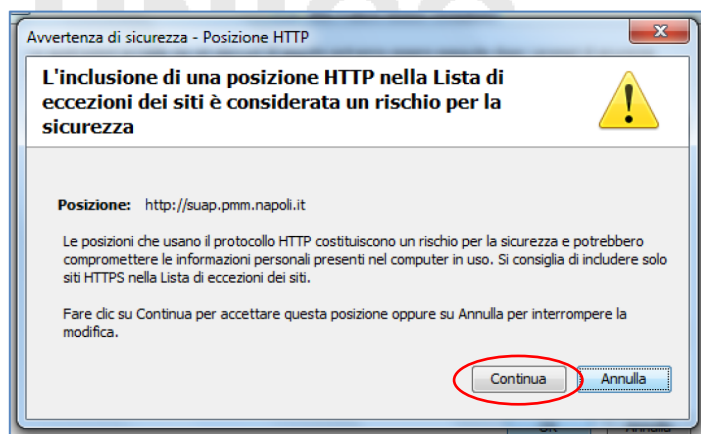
Avvertenza di sicurezza - Posizione HTTP

L'inclusione di una posizione HTTP nella Lista di eccezioni dei siti è considerata un rischio per la sicurezza

Posizione: http://suap.pmm.napoli.it

Le posizioni che usano il protocollo HTTP costituiscono un rischio per la sicurezza e potrebbero compromettere le informazioni personali presenti nel computer in uso. Si consiglia di includere solo siti HTTPS nella Lista di eccezioni dei siti.

Fare clic su Continua per accettare questa posizione oppure su Annulla per interrompere la modifica.

Continua Annulla